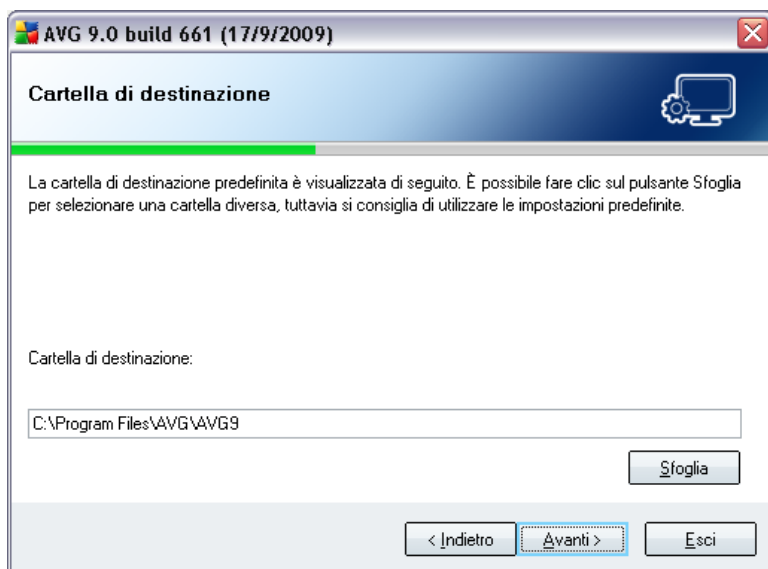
AVG 9.0 build 661 (17/9/2009)

Cartella di destinazione

La cartella di destinazione predefinita è visualizzata di seguito. È possibile fare clic sul pulsante Sfoglia per selezionare una cartella diversa, tuttavia si consiglia di utilizzare le impostazioni predefinite.

Cartella di destinazione:

C:\Program Files\AVG\AVG9

Sfoglia

< Indietro

Avanti >

Esci